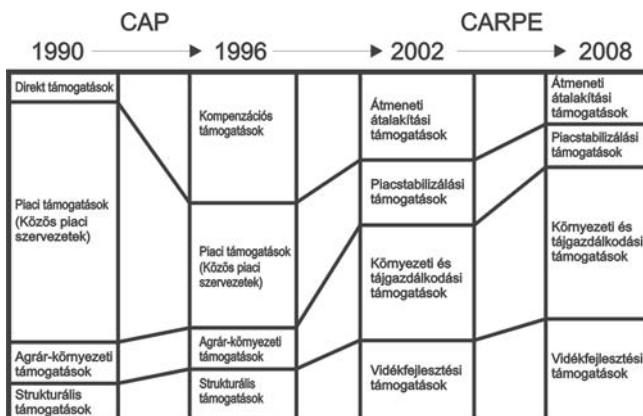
CAP

CARPE

1990 → 1996 → 2002 → 2008

Direkt támogatások

Piaci támogatások (Közös piaci szervezetek)

Agrár-környezeti támogatások

Strukturális támogatások

Kompenzációs támogatások

Piaci támogatások (Közös piaci szervezetek)

Agrár-környezeti támogatások

Strukturális támogatások

Átmeneti átalakítási támogatások

Piacstabilizálási támogatások

Környezeti és tájgazdálkodási támogatások

Vidékfejlesztési támogatások

Átmeneti átalakítási támogatások

Piacstabilizálási támogatások

Környezeti és tájgazdálkodási támogatások

Vidékfejlesztési támogatások